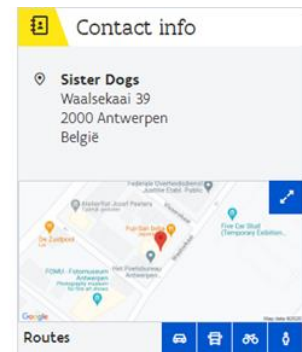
Contact info

Sister Dogs
Waalsekaai 39
2000 Antwerpen
België

Federale Overheidsdienst
Atelier Josef Peeters
De Zuidpoot
Five Car Stud (Temporary Exhibition...)
FOMU - Fotomuseum Antwerpen
Het Poeshuisweg Antwerpen
Google
Map data ©2020

Routes